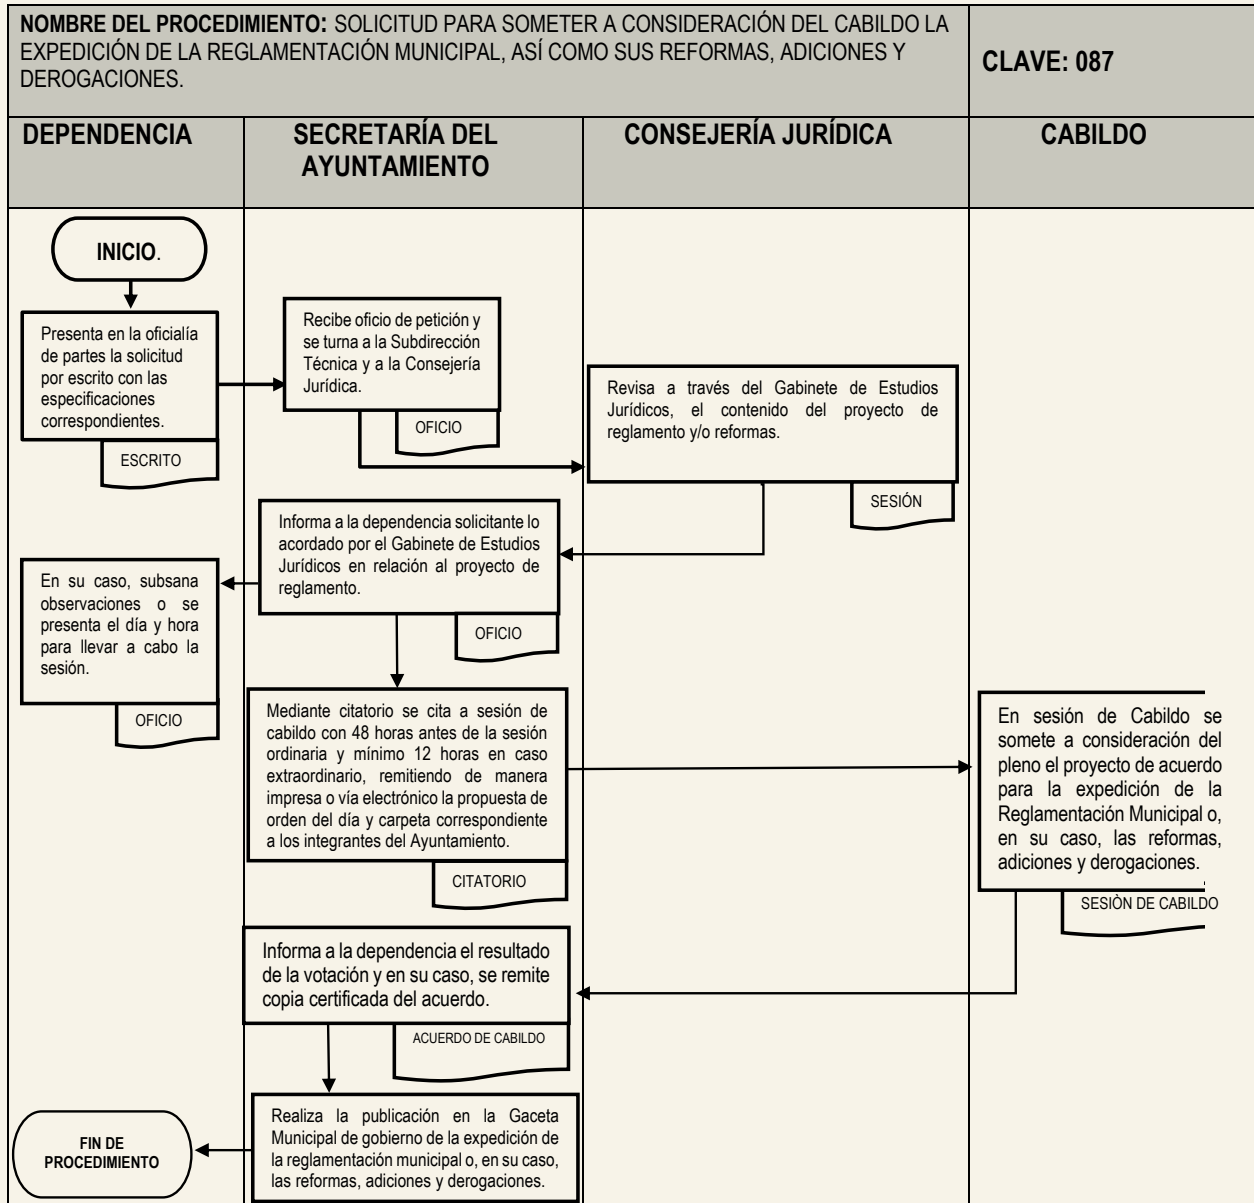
**NOMBRE DEL PROCEDIMIENTO:** SOLICITUD PARA SOMETER A CONSIDERACIÓN DEL CABILDO LA EXPEDICIÓN DE LA REGLAMENTACIÓN MUNICIPAL, ASÍ COMO SUS REFORMAS, ADICIONES Y DEROGACIONES.

**CLAVE: 087**

| DEPENDENCIA | SECRETARÍA DEL AYUNTAMIENTO | CONSEJERÍA JURÍDICA | CABILDO |
|---|---|---|---|

INICIO.

Presenta en la oficialía de partes la solicitud por escrito con las especificaciones correspondientes.

ESCRITO

Recibe oficio de petición y se turna a la Subdirección Técnica y a la Consejería Jurídica.

OFICIO

Revisa a través del Gabinete de Estudios Jurídicos, el contenido del proyecto de reglamento y/o reformas.

SESIÓN

Informa a la dependencia solicitante lo acordado por el Gabinete de Estudios Jurídicos en relación al proyecto de reglamento.

OFICIO

En su caso, subsana observaciones o se presenta el día y hora para llevar a cabo la sesión.

OFICIO

Mediante citatorio se cita a sesión de cabildo con 48 horas antes de la sesión ordinaria y mínimo 12 horas en caso extraordinario, remitiendo de manera impresa o vía electrónico la propuesta de orden del día y carpeta correspondiente a los integrantes del Ayuntamiento.

CITATORIO

En sesión de Cabildo se somete a consideración del pleno el proyecto de acuerdo para la expedición de la Reglamentación Municipal o, en su caso, las reformas, adiciones y derogaciones.

SESIÒN DE CABILDO

Informa a la dependencia el resultado de la votación y en su caso, se remite copia certificada del acuerdo.

ACUERDO DE CABILDO

Realiza la publicación en la Gaceta Municipal de gobierno de la expedición de la reglamentación municipal o, en su caso, las reformas, adiciones y derogaciones.

FIN DE PROCEDIMIENTO